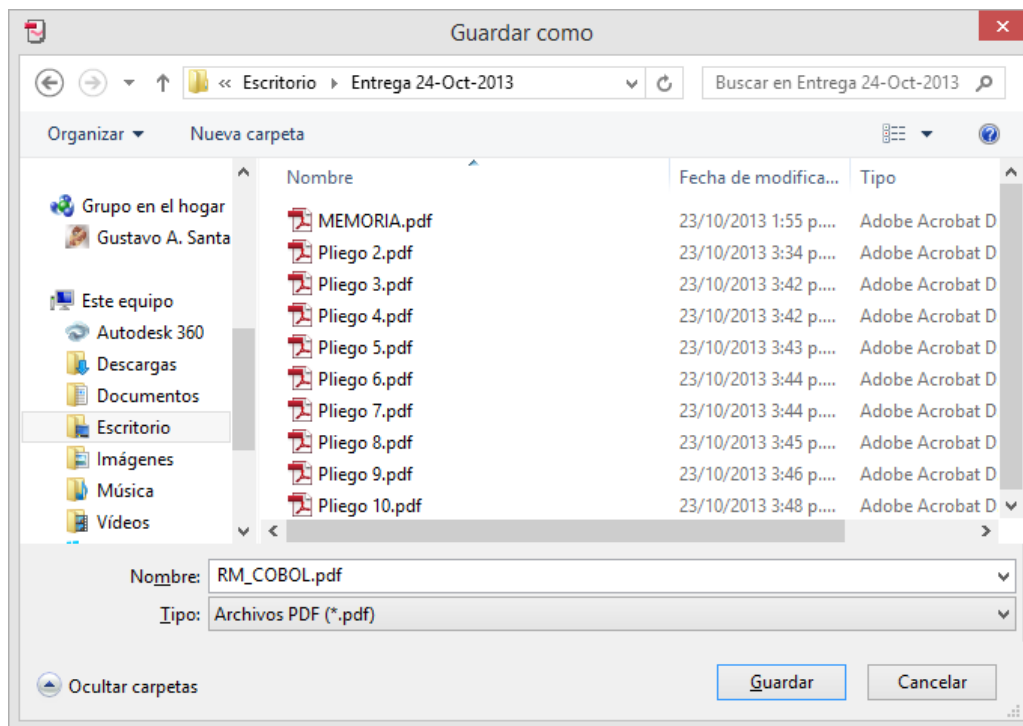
Guardar como

« Escritorio ▸ Entrega 24-Oct-2013

Buscar en Entrega 24-Oct-2013

Organizar ▾ Nueva carpeta

Grupo en el hogar
Gustavo A. Santa

Este equipo
Autodesk 360
Descargas
Documentos
Escritorio
Imágenes
Música
Vídeos

| Nombre | Fecha de modifica... | Tipo |
|---|---|---|
| MEMORIA.pdf | 23/10/2013 1:55 p.... | Adobe Acrobat D |
| Pliego 2.pdf | 23/10/2013 3:34 p.... | Adobe Acrobat D |
| Pliego 3.pdf | 23/10/2013 3:42 p.... | Adobe Acrobat D |
| Pliego 4.pdf | 23/10/2013 3:42 p.... | Adobe Acrobat D |
| Pliego 5.pdf | 23/10/2013 3:43 p.... | Adobe Acrobat D |
| Pliego 6.pdf | 23/10/2013 3:44 p.... | Adobe Acrobat D |
| Pliego 7.pdf | 23/10/2013 3:44 p.... | Adobe Acrobat D |
| Pliego 8.pdf | 23/10/2013 3:45 p.... | Adobe Acrobat D |
| Pliego 9.pdf | 23/10/2013 3:46 p.... | Adobe Acrobat D |
| Pliego 10.pdf | 23/10/2013 3:48 p.... | Adobe Acrobat D |

Nombre: RM_COBOL.pdf
Tipo: Archivos PDF (*.pdf)

Ocultar carpetas

Guardar Cancelar